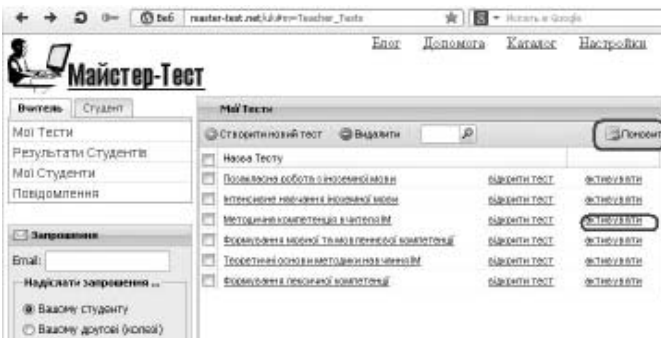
Веб master-test.net/uk/#m=Teacher_Tests

Пошук в Google

Блог Допомога Каталог Настройки

Майстер-Тест

Вчитель Студент

Мої Тести
Результати Студентів
Мої Студенти
Повідомлення

Запрошення

Email:

Надіслати запрошення ...

Вашому студенту
Вашому другові (колезі)

Мої Тести

Створити новий тест Видалити

Поновит

| | Назва Тесту | | |
|---|---|---|---|
| | Позакласна робота з іноземної мови | відкрити тест | активувати |
| | Інтенсивне навчання іноземної мови | відкрити тест | активувати |
| | Методична компетенція вчителя ІМ | відкрити тест | активувати |
| | Формування мовної та мовленнєвої компетенції | відкрити тест | активувати |
| | Теоретичні основи методики навчання ІМ | відкрити тест | активувати |
| | Формування писемної компетенції | відкрити тест | активувати |